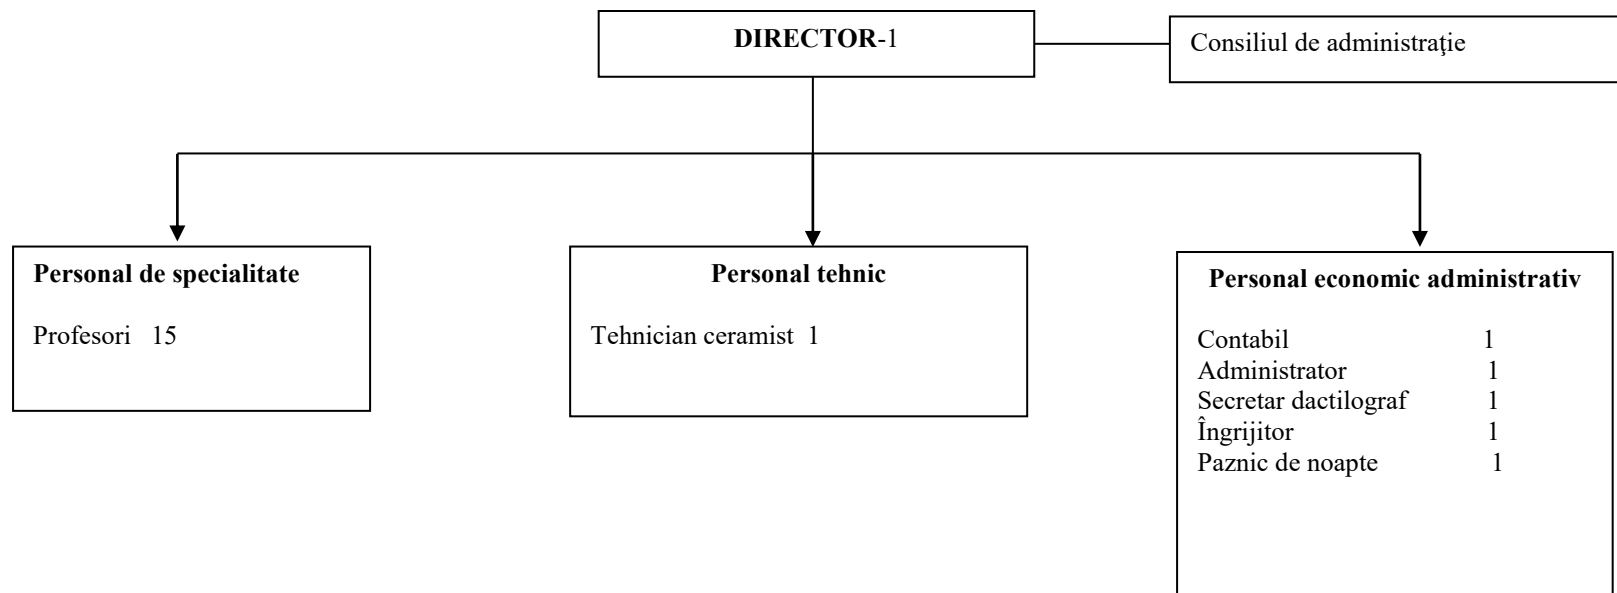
**DIRECTOR**-1

Consiliul de administraţie

**Personal de specialitate**

Profesori 15

**Personal tehnic**

Tehnician ceramist 1

**Personal economic administrativ**

Contabil 1
Administrator 1
Secretar dactilograf 1
Îngrijitor 1
Paznic de noapte 1